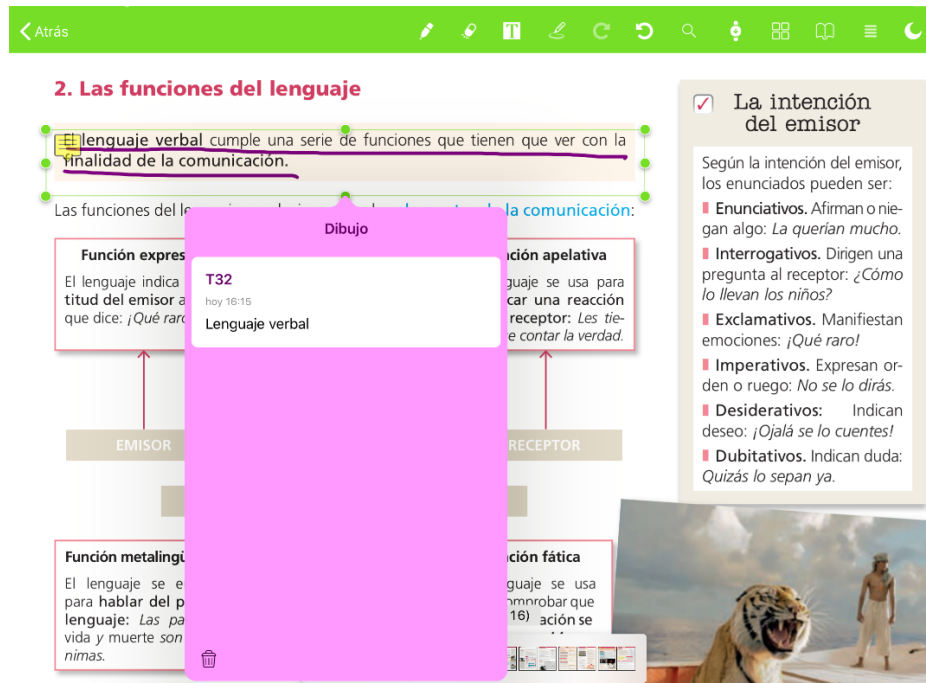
Atrás

2. Las funciones del lenguaje

El lenguaje verbal cumple una serie de funciones que tienen que ver con la finalidad de la comunicación.

Las funciones del le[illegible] la comunicación:

Dibujo

T32
hoy 16:15
Lenguaje verbal

Función expres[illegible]
El lenguaje indica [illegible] titud del emisor a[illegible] que dice: ¡Qué rar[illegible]

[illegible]ción apelativa
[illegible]guaje se usa para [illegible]car una reacción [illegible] receptor: Les tie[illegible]e contar la verdad.

EMISOR

RECEPTOR

Función metalingü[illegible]
El lenguaje se e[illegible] para hablar del p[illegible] lenguaje: Las pa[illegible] vida y muerte son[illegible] nimas.

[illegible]ción fática
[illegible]guaje se usa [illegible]omprobar que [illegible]16) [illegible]ación se

La intención del emisor

Según la intención del emisor, los enunciados pueden ser:

Enunciativos. Afirman o niegan algo: La querían mucho.

Interrogativos. Dirigen una pregunta al receptor: ¿Cómo lo llevan los niños?

Exclamativos. Manifiestan emociones: ¡Qué raro!

Imperativos. Expresan orden o ruego: No se lo dirás.

Desiderativos: Indican deseo: ¡Ojalá se lo cuentes!

Dubitativos. Indican duda: Quizás lo sepan ya.